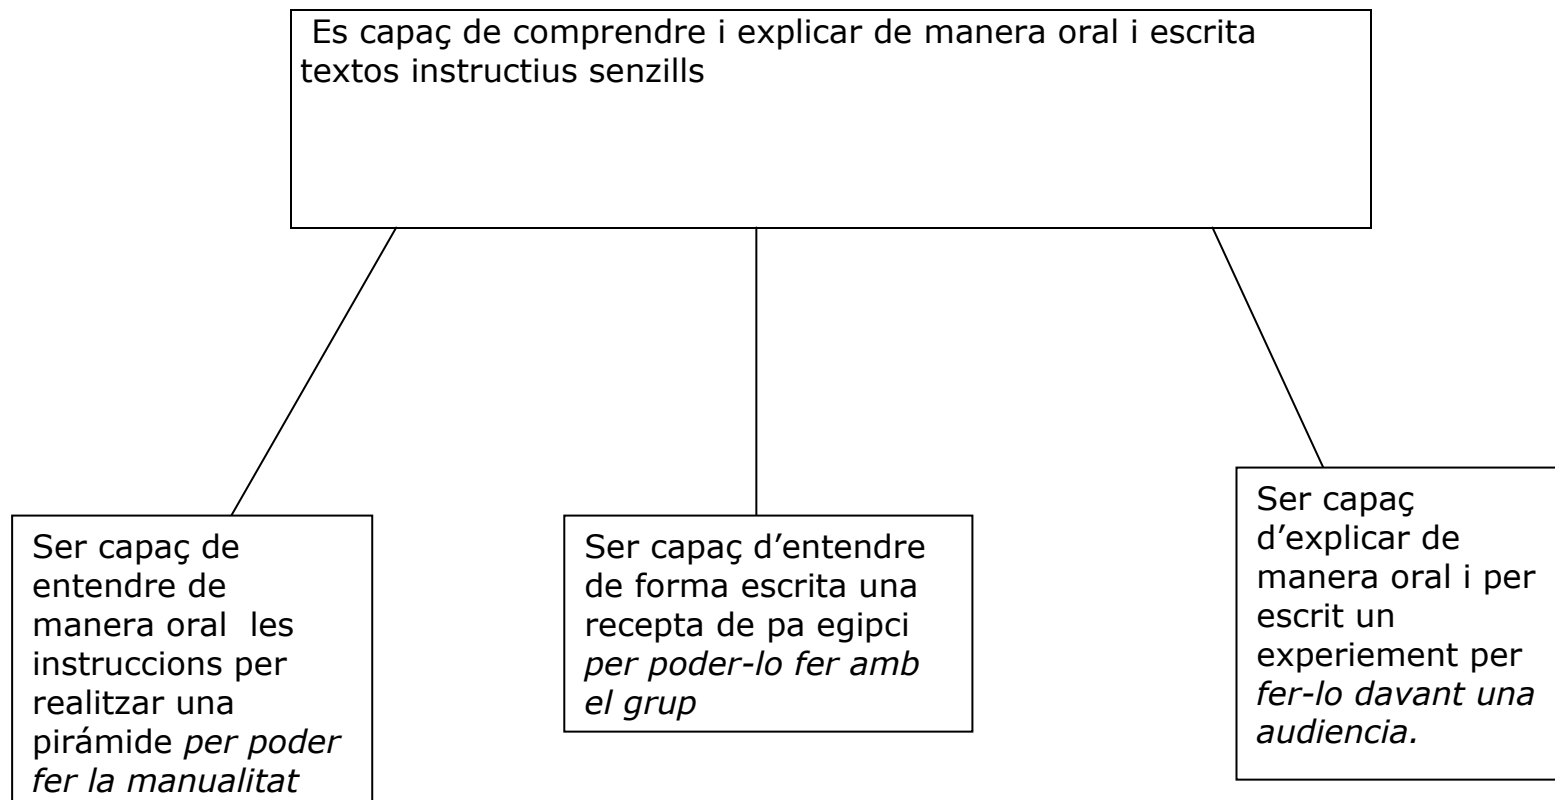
Es capaç de comprendre i explicar de manera oral i escrita textos instructius senzills

Ser capaç de entendre de manera oral les instruccions per realitzar una pirámide *per poder fer la manualitat*

Ser capaç d'entendre de forma escrita una recepta de pa egipci *per poder-lo fer amb el grup*

Ser capaç d'explicar de manera oral i per escrit un experiement per *fer-lo davant una audiencia.*